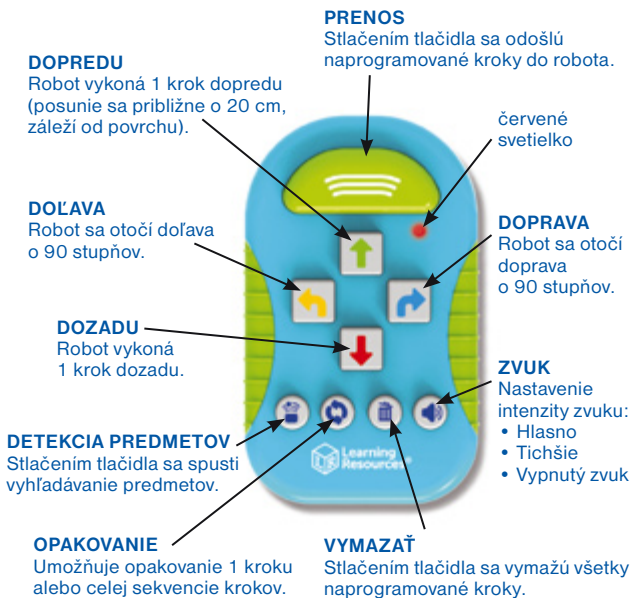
PRENOS
Stlačením tlačidla sa odošlú naprogramované kroky do robota.

DOPREDU
Robot vykoná 1 krok dopredu (posunie sa približne o 20 cm, záleží od povrchu).

červené svetielko

DOĽAVA
Robot sa otočí doľava o 90 stupňov.

DOPRAVA
Robot sa otočí doprava o 90 stupňov.

DOZADU
Robot vykoná 1 krok dozadu.

ZVUK
Nastavenie intenzity zvuku:
• Hlasno
• Tichšie
• Vypnutý zvuk

DETEKCIA PREDMETOV
Stlačením tlačidla sa spustí vyhľadávanie predmetov.

Learning Resources®

OPAKOVANIE
Umožňuje opakovanie 1 kroku alebo celej sekvencie krokov.

VYMAZAŤ
Stlačením tlačidla sa vymažú všetky naprogramované kroky.